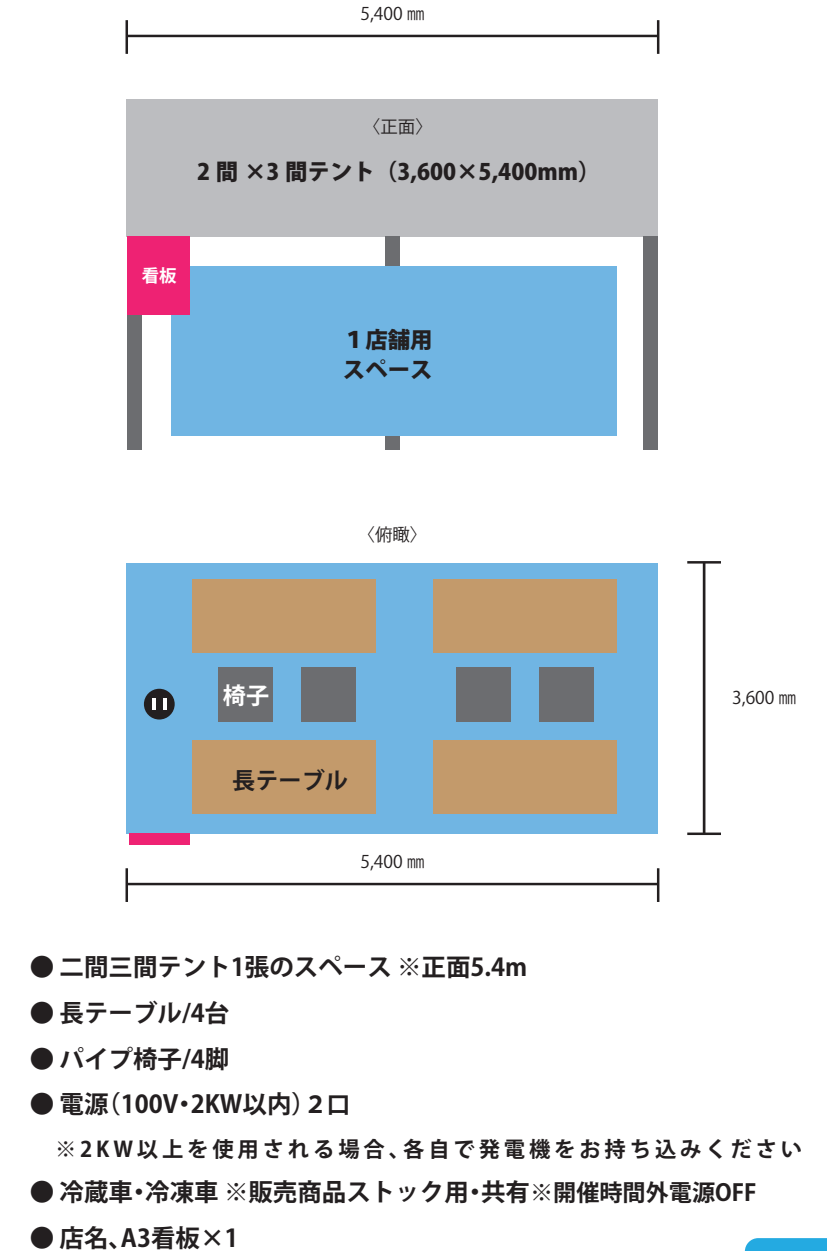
5,400 ㎜

〈正面〉

2 間 ×3 間テント（3,600×5,400mm）

看板

1 店舗用
スペース

〈俯瞰〉

椅子

長テーブル

3,600 ㎜

5,400 ㎜

● 二間三間テント1張のスペース ※正面5.4m

● 長テーブル/4台

● パイプ椅子/4脚

● 電源（100V・2KW以内）2口

※2KW以上を使用される場合、各自で発電機をお持ち込みください

● 冷蔵車・冷凍車 ※販売商品ストック用・共有※開催時間外電源OFF

● 店名、A3看板×1